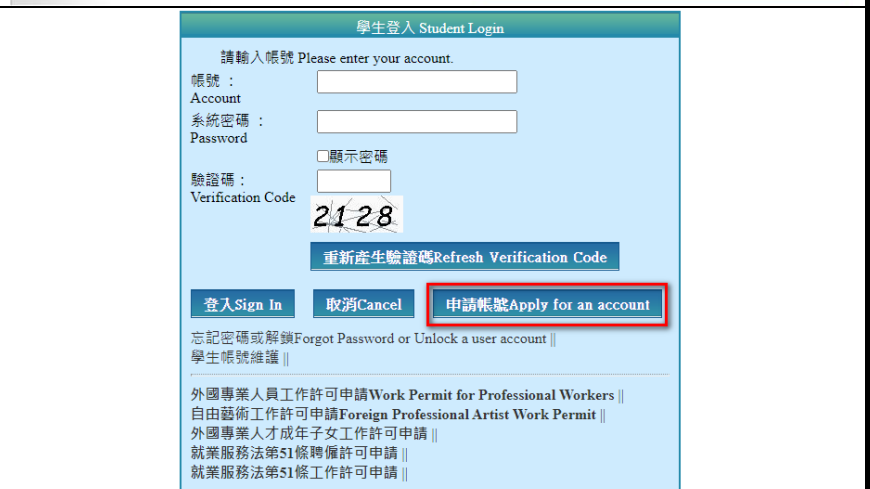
學生登入 Student Login

請輸入帳號 Please enter your account.

帳號 ：
Account

系統密碼 ：
Password

☐顯示密碼

驗證碼：
Verification Code

2128

重新產生驗證碼Refresh Verification Code

登入Sign In

取消Cancel

申請帳號Apply for an account

忘記密碼或解鎖Forgot Password or Unlock a user account ||
學生帳號維護 ||

外國專業人員工作許可申請Work Permit for Professional Workers ||
自由藝術工作許可申請Foreign Professional Artist Work Permit ||
外國專業人才成年子女工作許可申請 ||
就業服務法第51條聘僱許可申請 ||
就業服務法第51條工作許可申請 ||